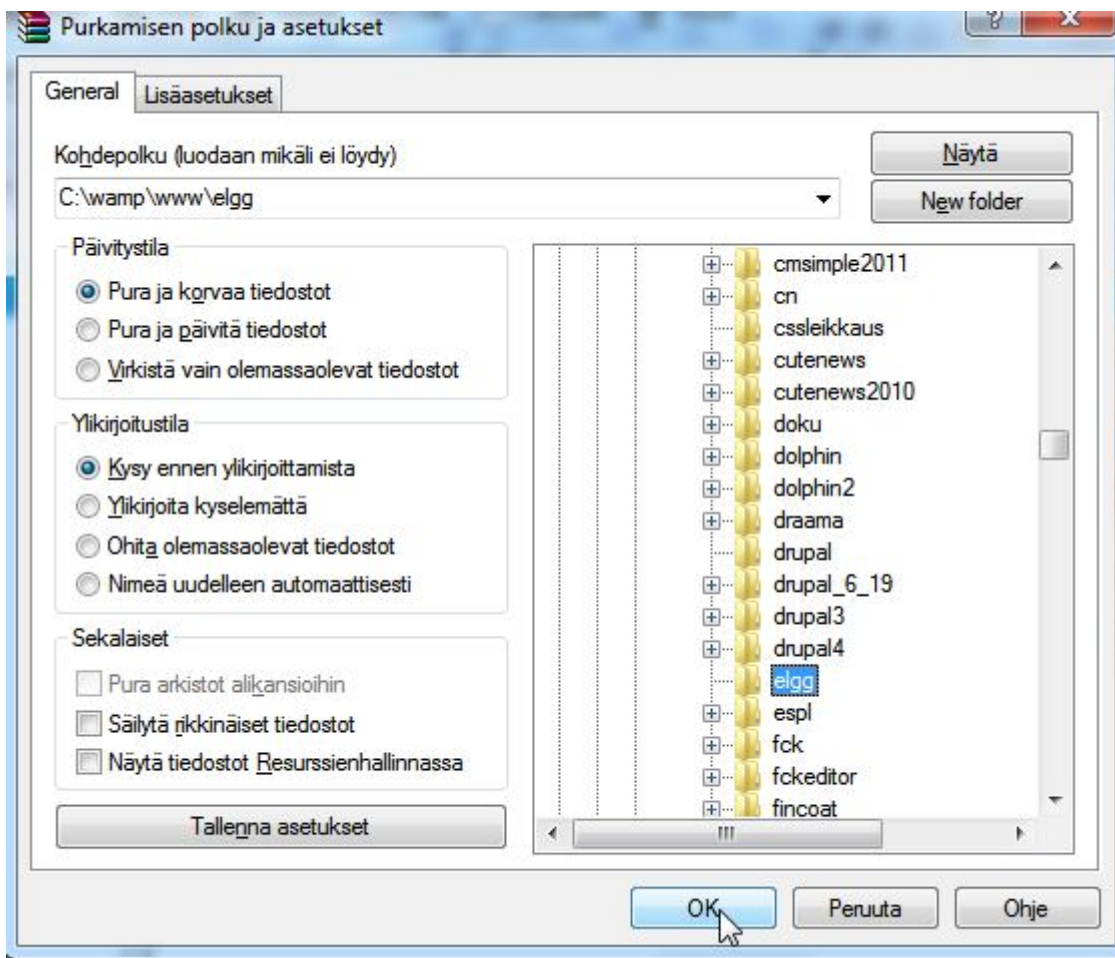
Purkamisen polku ja asetukset

General | Lisäasetukset

Kohdepolku (luodaan mikäli ei löydy)

C:\wamp\www\elgg

Näytä

New folder

Päivitystila

Pura ja korvaa tiedostot

Pura ja päivitä tiedostot

Virkistä vain olemassaolevat tiedostot

Ylikirjoitustila

Kysy ennen ylikirjoittamista

Ylikirjoita kyselemättä

Ohita olemassaolevat tiedostot

Nimeä uudelleen automaattisesti

Sekalaiset

Pura arkistot alikansioihin

Säilytä rikkinäiset tiedostot

Näytä tiedostot Resurssienhallinnassa

Tallenna asetukset

cmsimple2011
cn
cssleikkaus
cutenews
cutenews2010
doku
dolphin
dolphin2
draama
drupal
drupal_6_19
drupal3
drupal4
elgg
espl
fck
fckeditor
fincoat

OK

Peruuta

Ohje